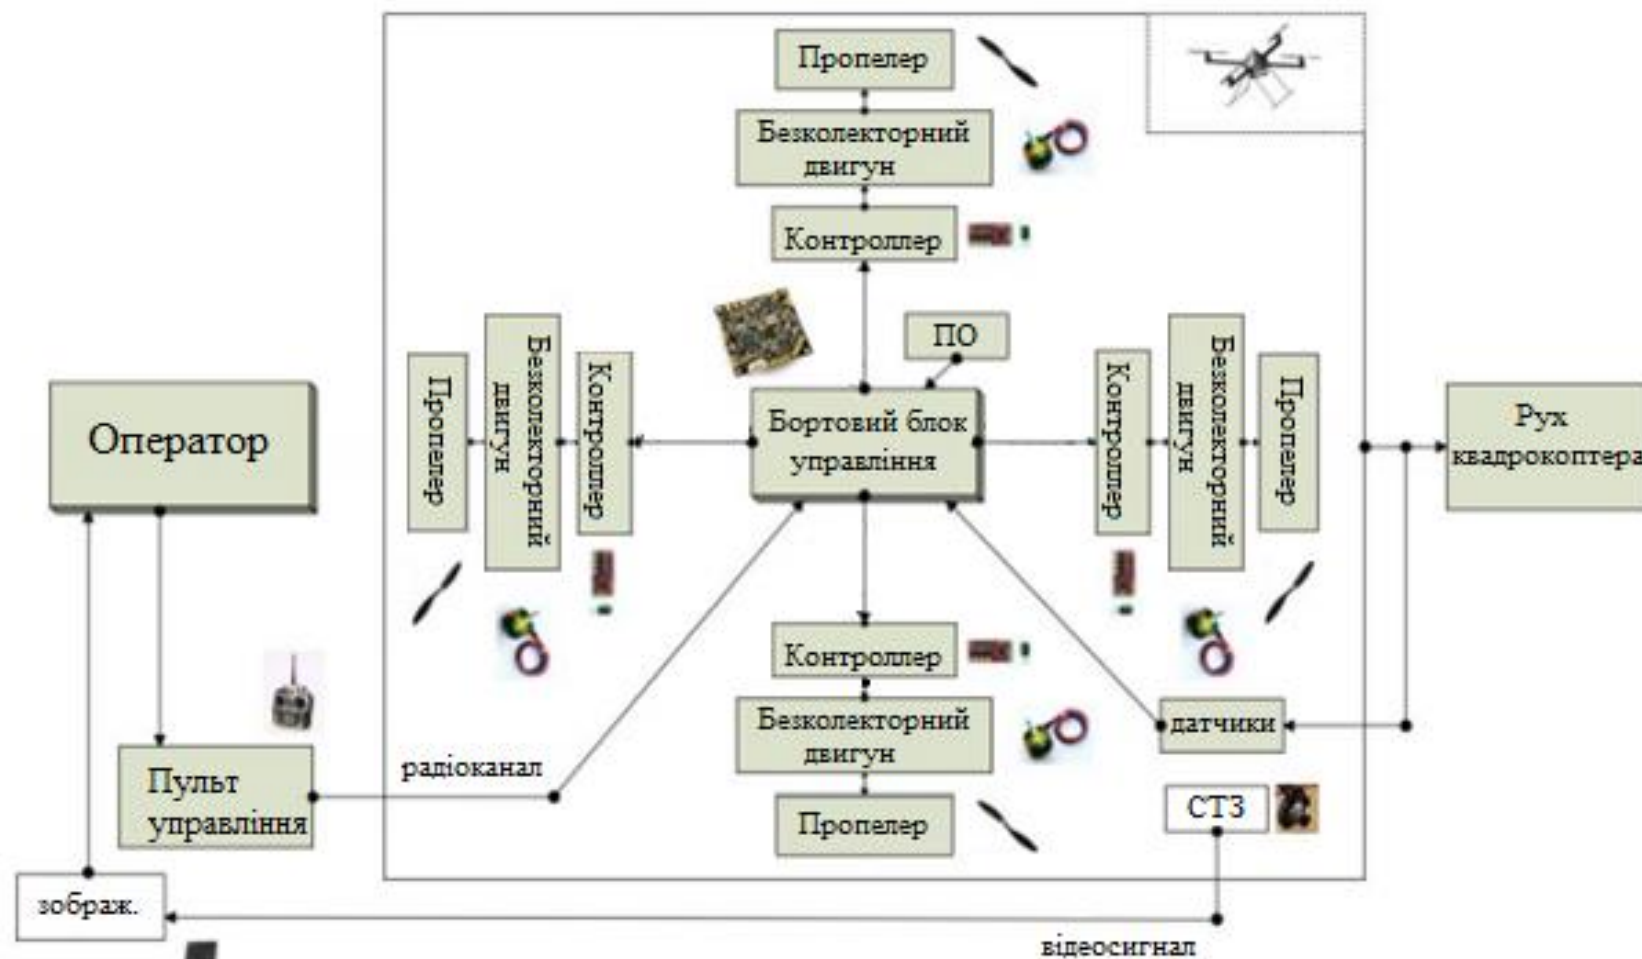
Пропелер

Безколекторний двигун

Контроллер

ПО

Пропелер

Безколекторний двигун

Контроллер

Бортовий блок управління

Контроллер

Безколекторний двигун

Пропелер

Оператор

Рух квадрокоптера

Контроллер

Безколекторний двигун

Пропелер

датчики

Пульт управління

радіоканал

СТЗ

зображ.

відеосигнал